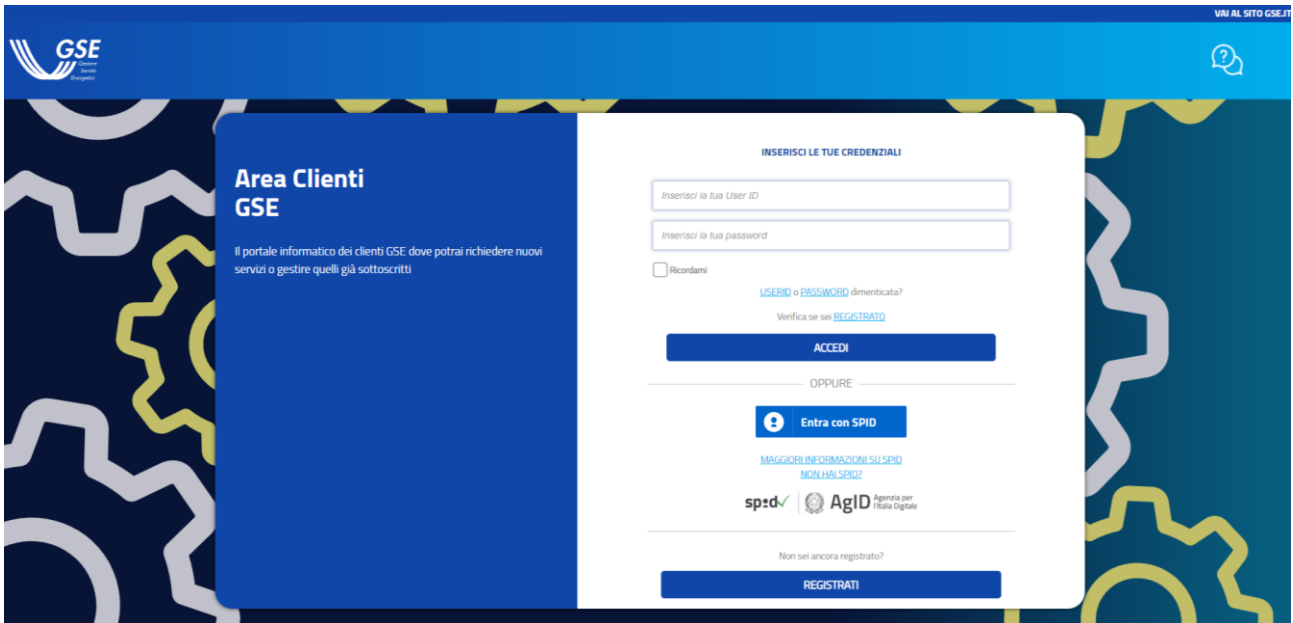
VAI AL SITO GSE.IT

GSE
Gestore Servizi Energetici

Area Clienti GSE

Il portale informatico dei clienti GSE dove potrai richiedere nuovi servizi o gestire quelli già sottoscritti

INSERISCI LE TUE CREDENZIALI

Inserisci la tua User ID

Inserisci la tua password

Ricordami

USERID o PASSWORD dimenticata?

Verifica se sei REGISTRATO

ACCEDI

OPPURE

Entra con SPID

MAGGIORI INFORMAZIONI SU SPID
NON HAI SPID?

spid AgID Agenzia per l'Italia Digitale

Non sei ancora registrato?

REGISTRATI